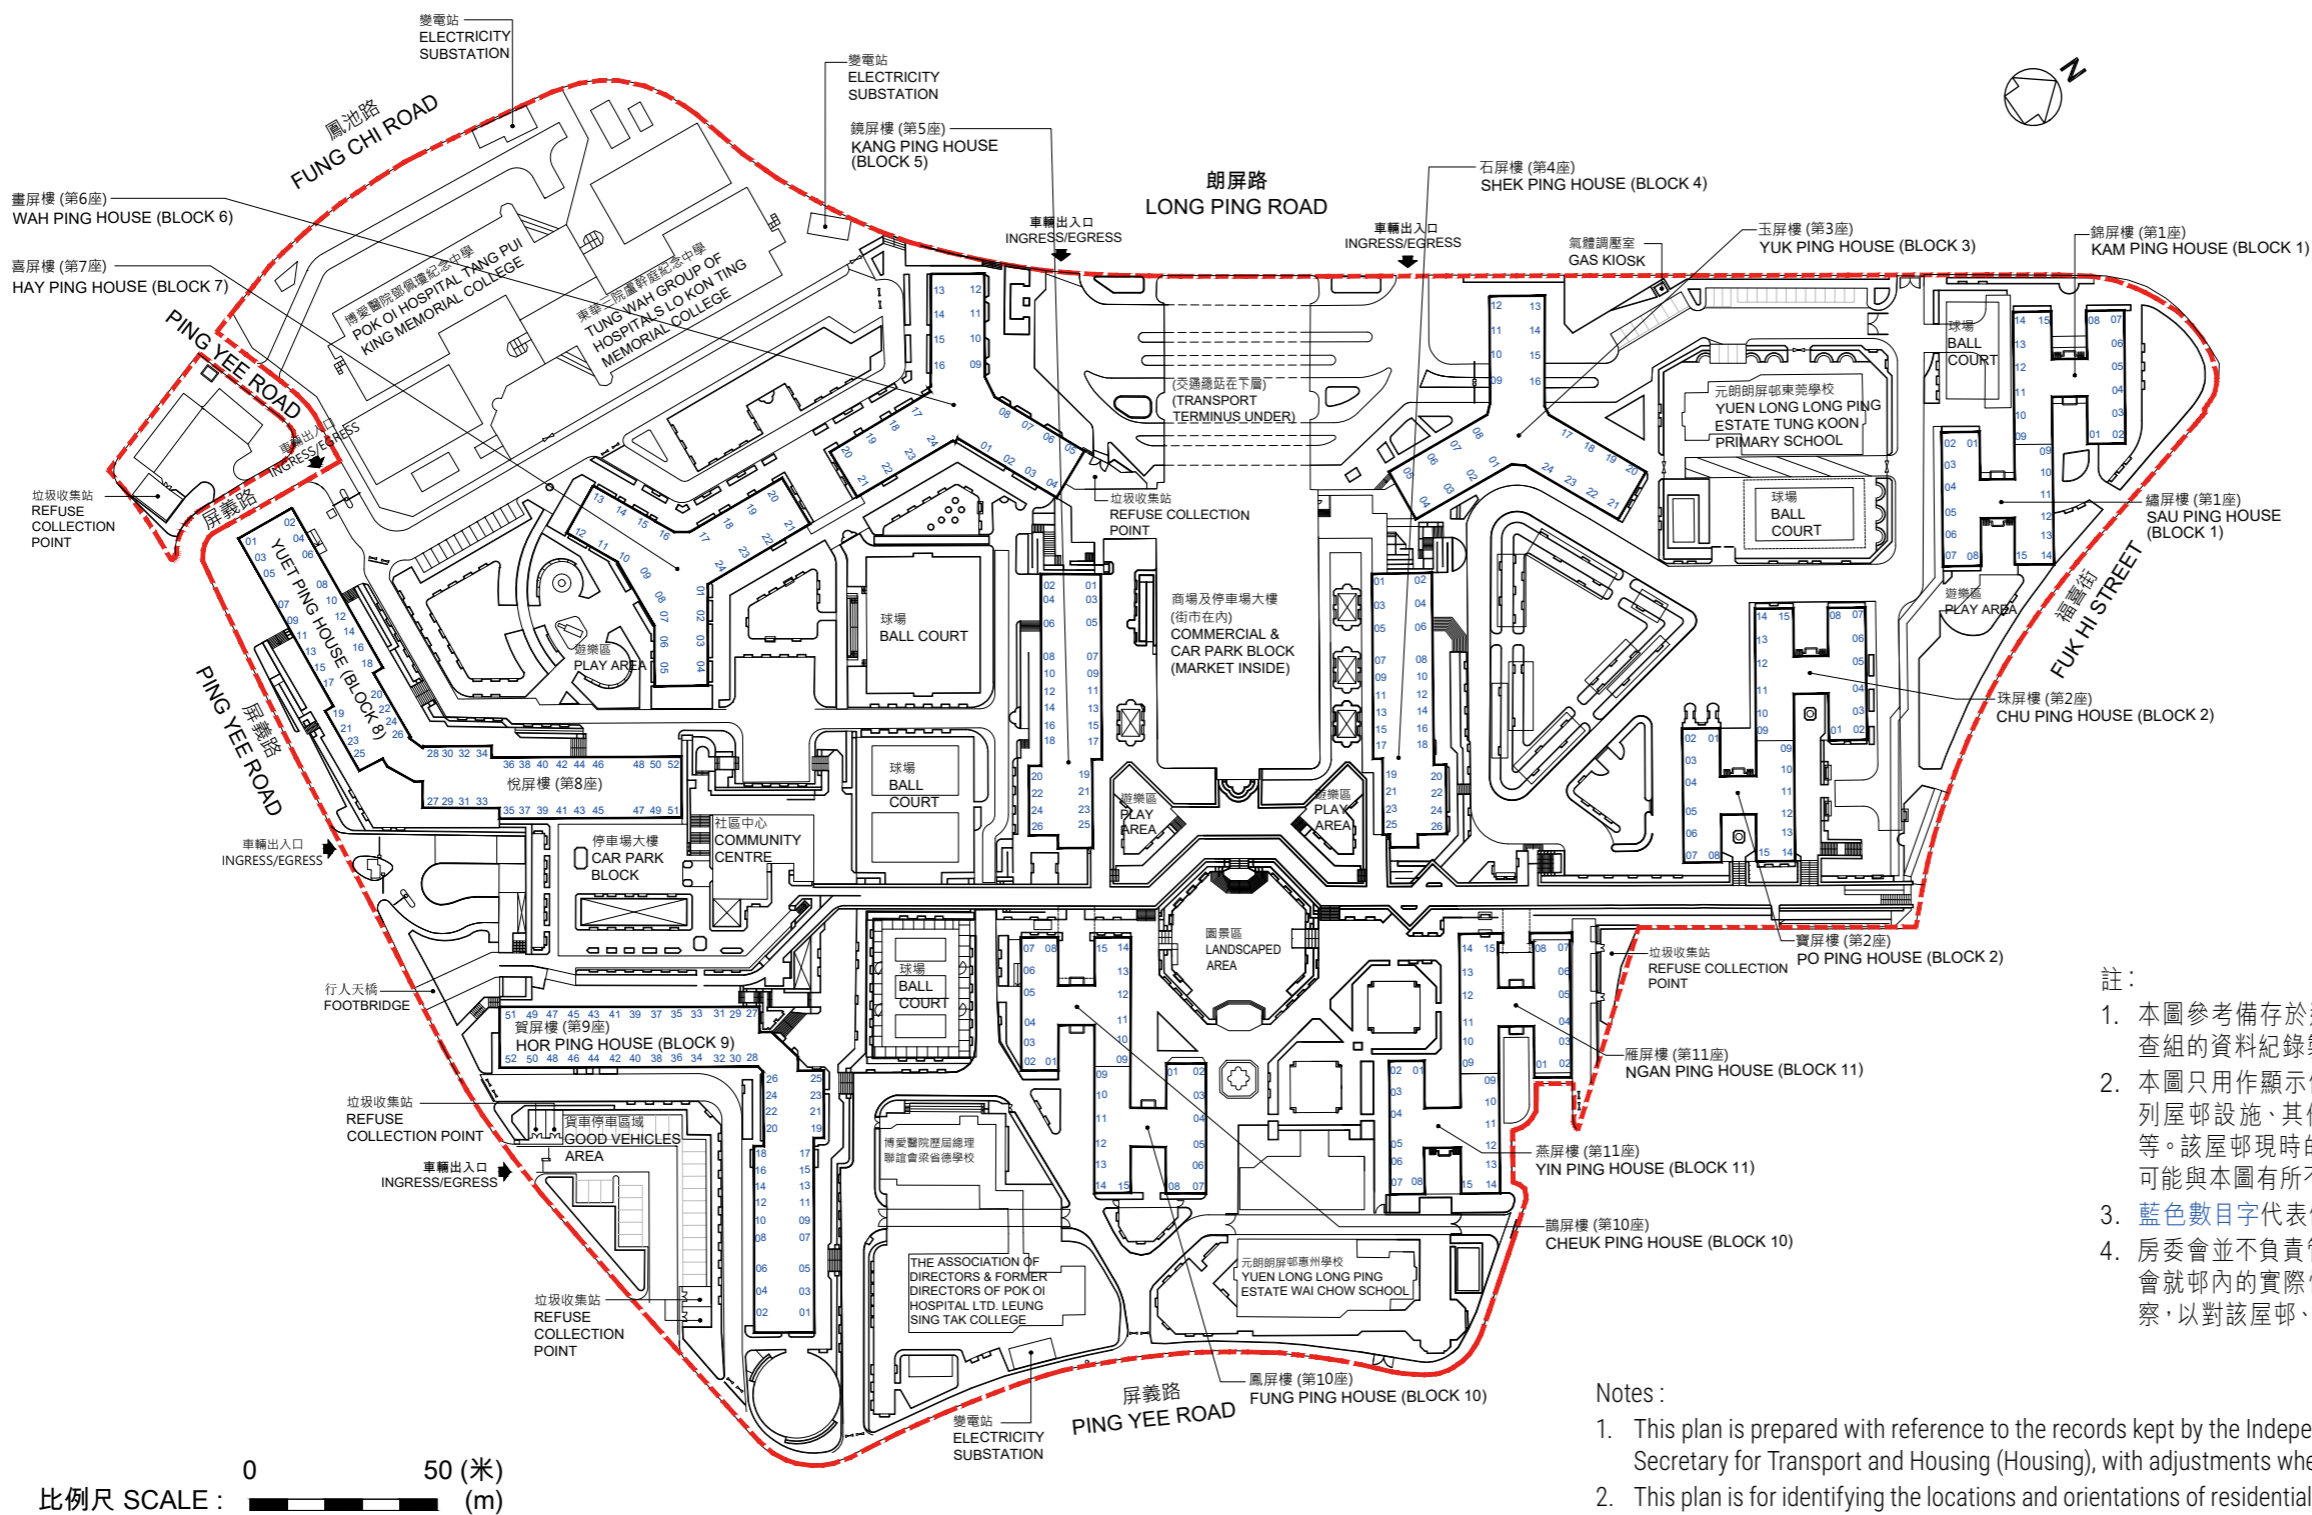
變電站
ELECTRICITY
SUBSTATION

變電站
ELECTRICITY
SUBSTATION

鳳池路
FUNG CHI ROAD

鏡屏樓 (第5座)
KANG PING HOUSE
(BLOCK 5)

朗屏路
LONG PING ROAD

石屏樓 (第4座)
SHEK PING HOUSE (BLOCK 4)

畫屏樓 (第6座)
WAH PING HOUSE (BLOCK 6)

喜屏樓 (第7座)
HAY PING HOUSE (BLOCK 7)

車輛出入口
INGRESS/EGRESS

車輛出入口
INGRESS/EGRESS

玉屏樓 (第3座)
YUK PING HOUSE (BLOCK 3)

錦屏樓 (第1座)
KAM PING HOUSE (BLOCK 1)

氣體調壓室
GAS KIOSK

博愛醫院鄧佩瓊紀念中學
POK OI HOSPITAL TANG PUI KING MEMORIAL COLLEGE

東華三院盧幹庭紀念中學
TUNG WAH GROUP OF HOSPITALS LO KON TING MEMORIAL COLLEGE

PING YEE ROAD

車輛出入口
INGRESS/EGRESS

(交通總站在下層)
(TRANSPORT TERMINUS UNDER)

元朗朗屏邨東莞學校
YUEN LONG LONG PING ESTATE TUNG KOON PRIMARY SCHOOL

球場
BALL COURT

球場
BALL COURT

垃圾收集站
REFUSE COLLECTION POINT

屏義路

垃圾收集站
REFUSE COLLECTION POINT

繡屏樓 (第1座)
SAU PING HOUSE
(BLOCK 1)

YUET PING HOUSE (BLOCK 8)

商場及停車場大樓
(街市在內)
COMMERCIAL & CAR PARK BLOCK
(MARKET INSIDE)

球場
BALL COURT

遊樂區
PLAY AREA

遊樂區
PLAY AREA

福喜街
FUK HI STREET

PING YEE ROAD
屏義路

悅屏樓 (第8座)

珠屏樓 (第2座)
CHU PING HOUSE (BLOCK 2)

球場
BALL
COURT

遊樂區
PLAY
AREA

遊樂區
PLAY
AREA

車輛出入口
INGRESS/EGRESS

停車場大樓
CAR PARK
BLOCK

社區中心
COMMUNITY
CENTRE

園景區
LANDSCAPED
AREA

寶屏樓 (第2座)
PO PING HOUSE (BLOCK 2)

垃圾收集站
REFUSE COLLECTION
POINT

行人天橋
FOOTBRIDGE

球場
BALL
COURT

賀屏樓 (第9座)
HOR PING HOUSE (BLOCK 9)

雁屏樓 (第11座)
NGAN PING HOUSE (BLOCK 11)

垃圾收集站
REFUSE
COLLECTION POINT

貨車停車區域
GOOD VEHICLES
AREA

車輛出入口
INGRESS/EGRESS

博愛醫院歷屆總理聯誼會梁省德學校

燕屏樓 (第11座)
YIN PING HOUSE (BLOCK 11)

鵲屏樓 (第10座)
CHEUK PING HOUSE (BLOCK 10)

垃圾收集站
REFUSE
COLLECTION
POINT

THE ASSOCIATION OF DIRECTORS & FORMER DIRECTORS OF POK OI HOSPITAL LTD. LEUNG SING TAK COLLEGE

元朗朗屏邨惠州學校
YUEN LONG LONG PING ESTATE WAI CHOW SCHOOL

鳳屏樓 (第10座)
FUNG PING HOUSE (BLOCK 10)

屏義路
PING YEE ROAD

變電站
ELECTRICITY
SUBSTATION

0
50 (米)
比例尺 SCALE :
(m)

註：
1. 本圖參考備存於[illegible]
查組的資料紀錄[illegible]
2. 本圖只用作顯示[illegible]
列屋邨設施、其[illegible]
等。該屋邨現時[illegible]
可能與本圖有所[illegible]
3. 藍色數目字代表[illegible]
4. 房委會並不負責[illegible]
會就邨內的實際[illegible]
察，以對該屋邨、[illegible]

Notes :
1. This plan is prepared with reference to the records kept by the Indepe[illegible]
Secretary for Transport and Housing (Housing), with adjustments whe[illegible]
2. This plan is for identifying the locations and orientations of residential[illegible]